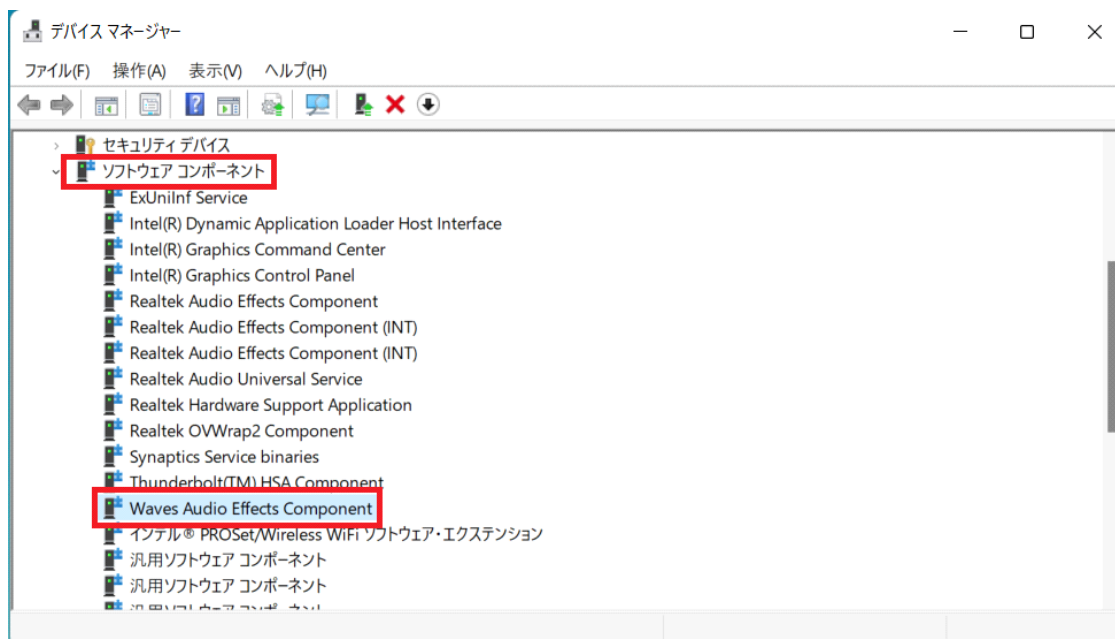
デバイス マネージャー

ファイル(F) 操作(A) 表示(V) ヘルプ(H)

セキュリティ デバイス
ソフトウェア コンポーネント
ExUniInf Service
Intel(R) Dynamic Application Loader Host Interface
Intel(R) Graphics Command Center
Intel(R) Graphics Control Panel
Realtek Audio Effects Component
Realtek Audio Effects Component (INT)
Realtek Audio Effects Component (INT)
Realtek Audio Universal Service
Realtek Hardware Support Application
Realtek OVWrap2 Component
Synaptics Service binaries
Thunderbolt(TM) HSA Component
Waves Audio Effects Component
インテル® PROSet/Wireless WiFi ソフトウェア・エクステンション
汎用ソフトウェア コンポーネント
汎用ソフトウェア コンポーネント
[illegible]